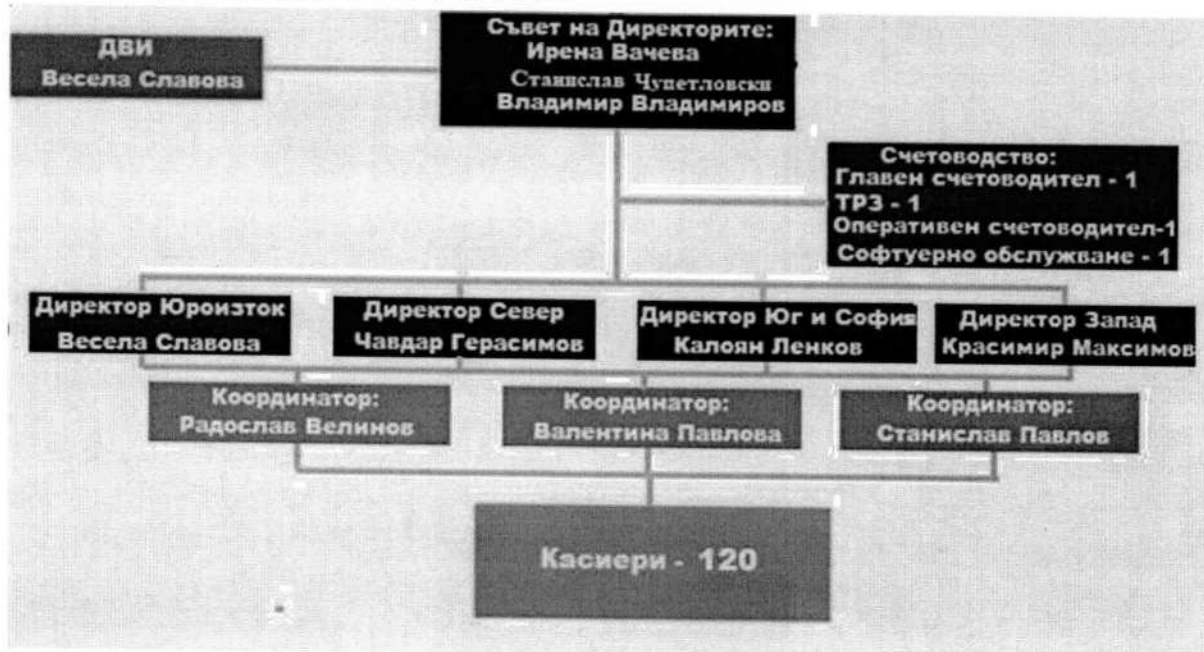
ДВИ
Весела Славова

Съвет на Директорите:
Ирена Вачева
Станислав Чупетловски
Владимир Владимиров

Счетоводство:
Главен счетоводител - 1
ТРЗ - 1
Оперативен счетоводител-1
Софтуерно обслужване - 1

Директор Юроизток
Весела Славова

Директор Север
Чавдар Герасимов

Директор Юг и София
Калоян Ленков

Директор Запад
Красимир Максимов

Координатор:
Радослав Велинов

Координатор:
Валентина Павлова

Координатор:
Станислав Павлов

Касиери - 120